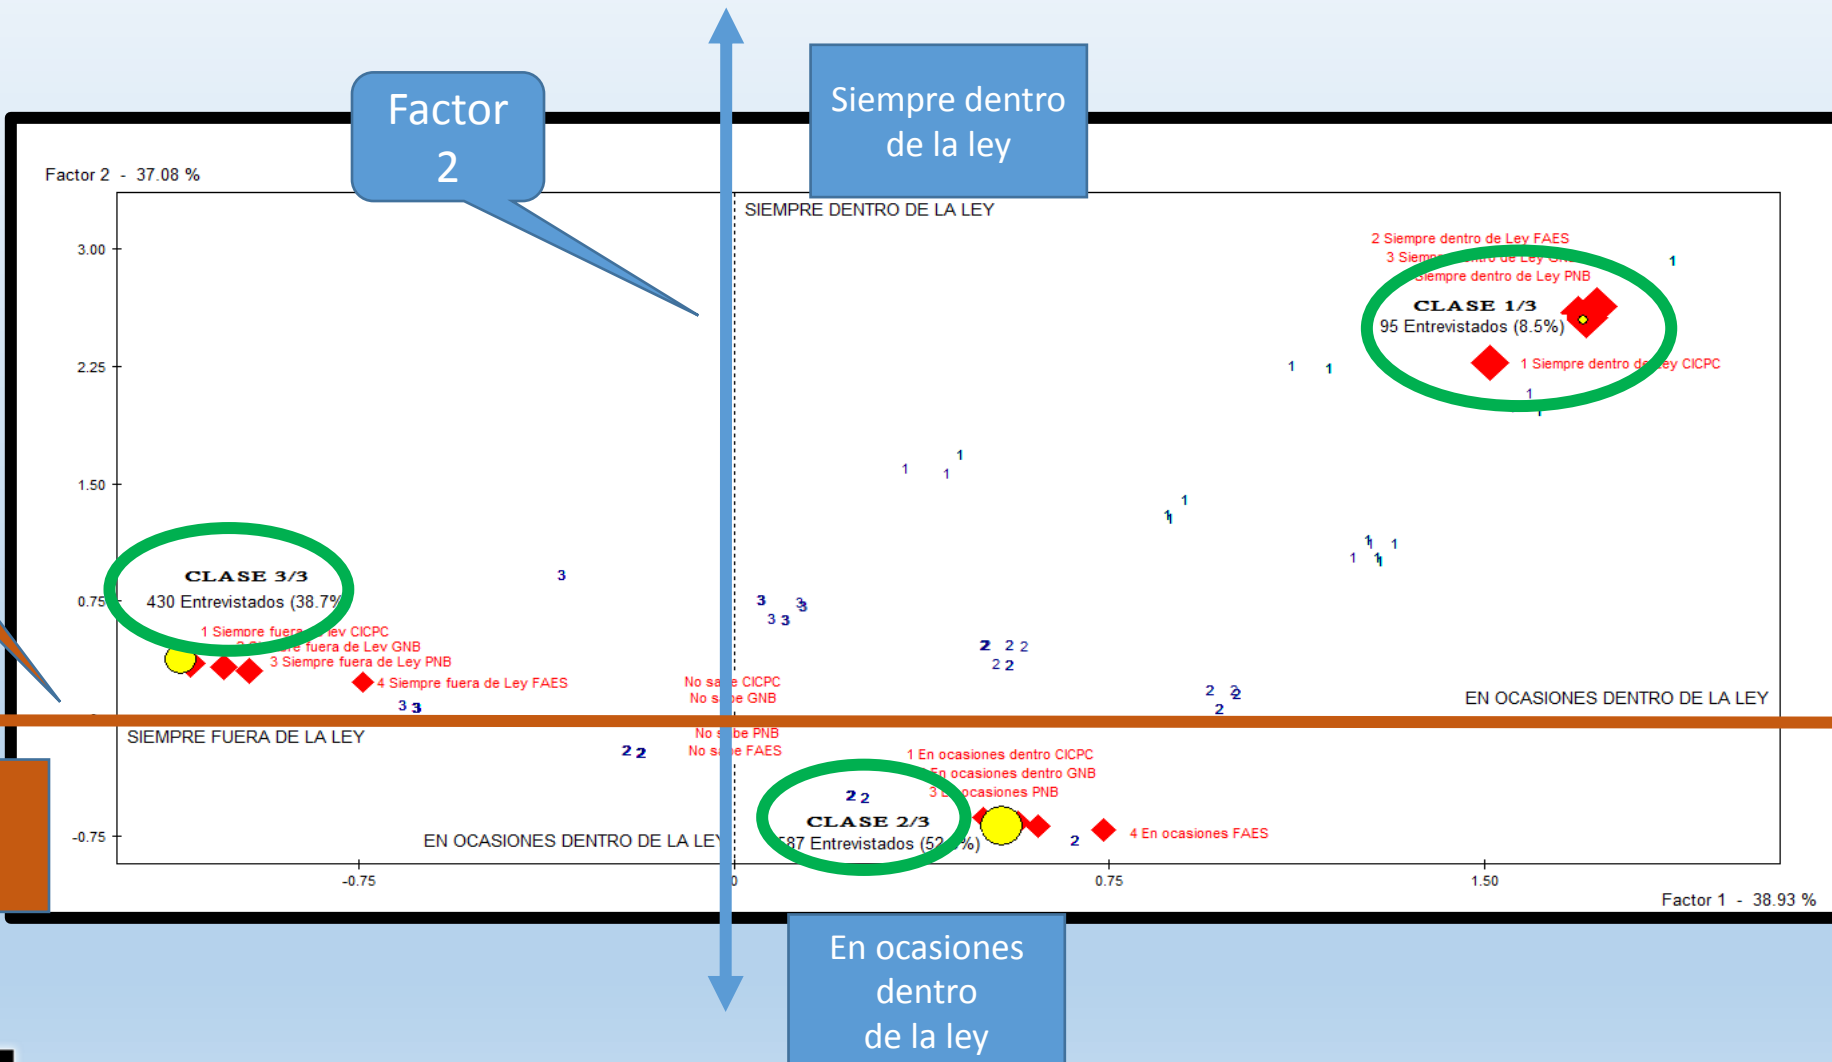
Factor 2

Siempre dentro de la ley

Factor 2 - 37.08 %

SIEMPRE DENTRO DE LA LEY

2 Siempre dentro de Ley FAES
3 Siempre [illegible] de Ley GNB
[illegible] Siempre dentro de Ley PNB

CLASE 1/3
95 Entrevistados (8.5%)

1 Siempre dentro de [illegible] ley CICPC

3.00
2.25
1.50
0.75
-0.75

CLASE 3/3
430 Entrevistados (38.7%)

1 Siempre fuera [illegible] ley CICPC
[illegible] fuera de Ley GNB
3 Siempre fuera de Ley PNB
4 Siempre fuera de Ley FAES

No sa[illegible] CICPC
No s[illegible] GNB
No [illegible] PNB
No s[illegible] FAES

EN OCASIONES DENTRO DE LA LEY

SIEMPRE FUERA DE LA LEY

1 En ocasiones dentro CICPC
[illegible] En ocasiones dentro GNB
3 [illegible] ocasiones PNB
4 En ocasiones FAES

CLASE 2/3
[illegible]87 Entrevistados (52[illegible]%)

EN OCASIONES DENTRO DE LA LEY

-0.75
0
0.75
1.50

Factor 1 - 38.93 %

En ocasiones dentro de la ley